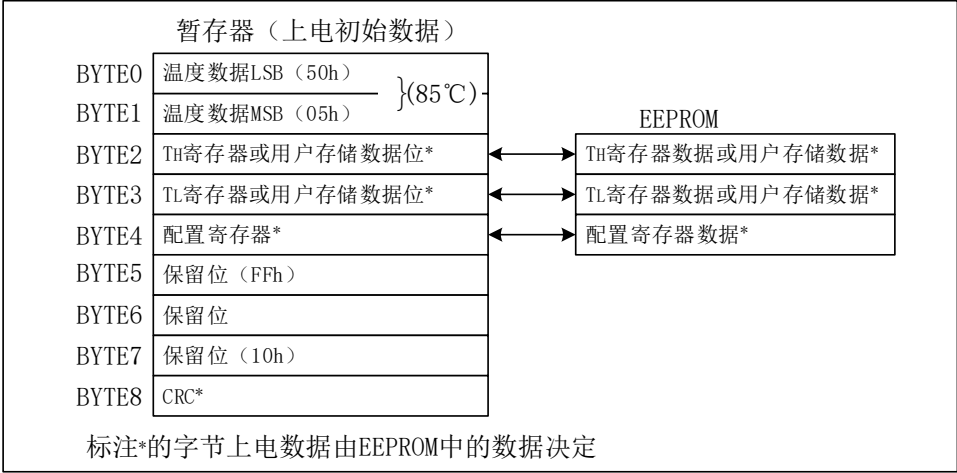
暂存器（上电初始数据）

BYTE0 温度数据LSB（50h）

BYTE1 温度数据MSB（05h）

(85℃)

EEPROM

BYTE2 TH寄存器或用户存储数据位*

TH寄存器数据或用户存储数据*

BYTE3 TL寄存器或用户存储数据位*

TL寄存器数据或用户存储数据*

BYTE4 配置寄存器*

配置寄存器数据*

BYTE5 保留位（FFh）

BYTE6 保留位

BYTE7 保留位（10h）

BYTE8 CRC*

标注*的字节上电数据由EEPROM中的数据决定